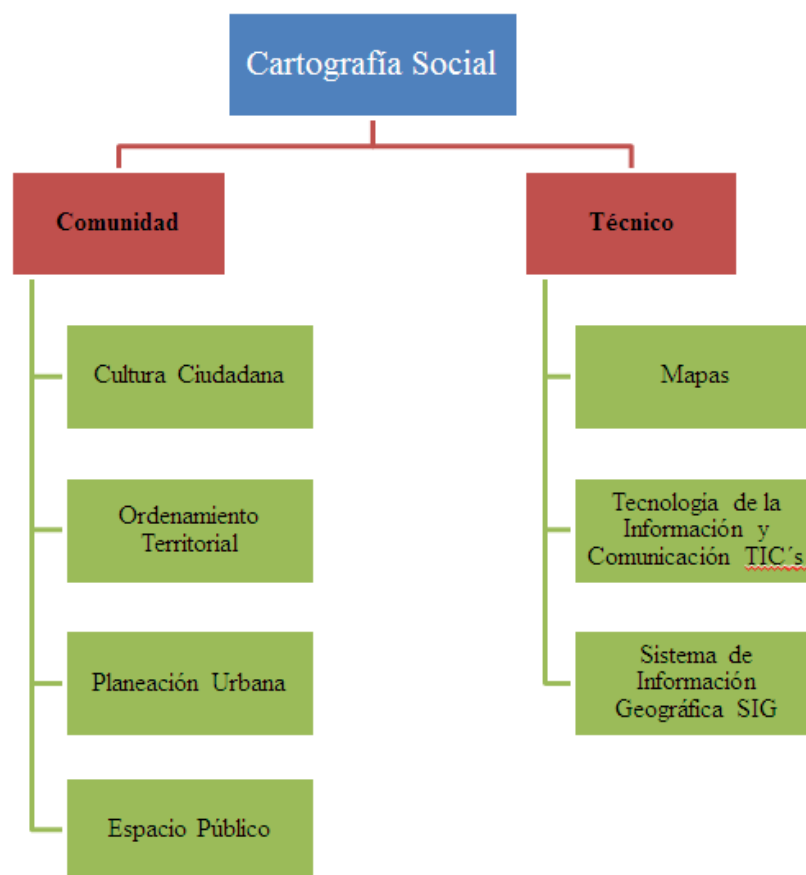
Cartografía Social

Comunidad

Cultura Ciudadana

Ordenamiento Territorial

Planeación Urbana

Espacio Público

Técnico

Mapas

Tecnología de la Información y Comunicación TIC´s

Sistema de Información Geográfica SIG